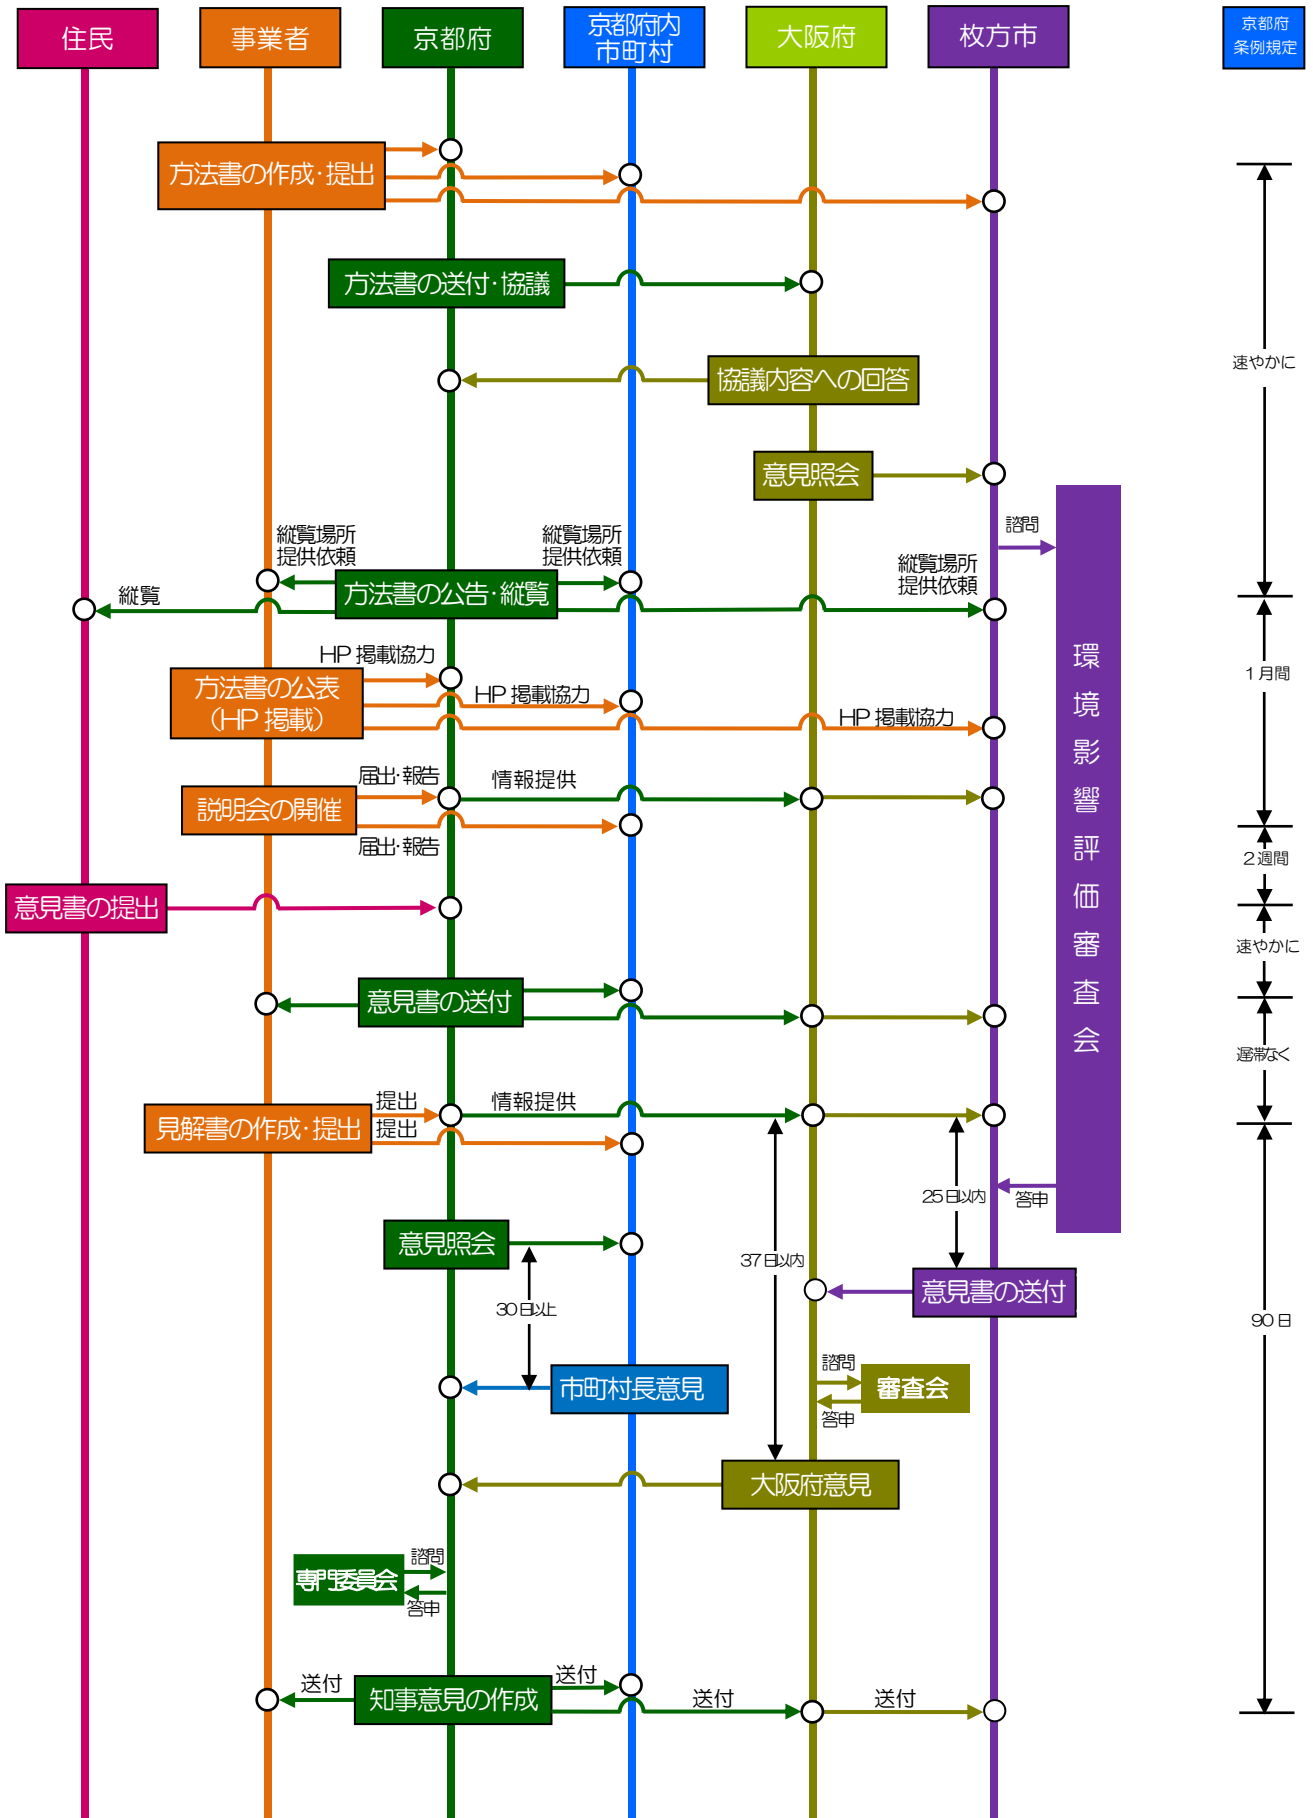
住民
事業者
京都府
京都府内市町村
大阪府
枚方市
京都府条例規定

方法書の作成･提出
方法書の送付･協議
協議内容への回答
意見照会
諮問
縦覧場所提供依頼
縦覧場所提供依頼
縦覧場所提供依頼
縦覧
方法書の公告･縦覧
HP 掲載協力
方法書の公表（HP 掲載）
HP 掲載協力
HP 掲載協力
届出･報告
情報提供
説明会の開催
届出･報告
意見書の提出
意見書の送付
提出
情報提供
見解書の作成･提出
提出
環境影響評価審査会
25日以内
答申
意見照会
37日以内
意見書の送付
30日以上
諮問
審査会
答申
市町村長意見
大阪府意見
諮問
専門委員会
答申
送付
送付
知事意見の作成
送付
送付

速やかに
1月間
2週間
速やかに
遅滞なく
90日